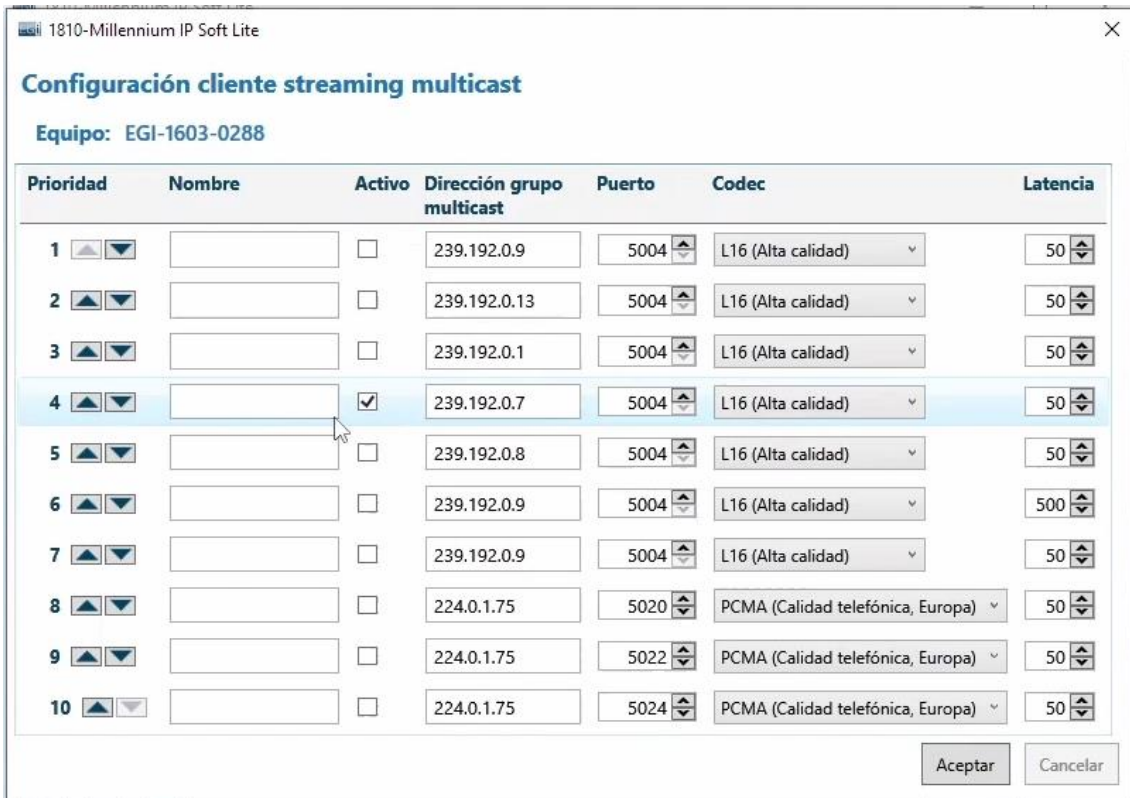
1810-Millennium IP Soft Lite

Configuración cliente streaming multicast

Equipo: EGI-1603-0288

| Prioridad | Nombre | Activo | Dirección grupo multicast | Puerto | Codec | Latencia |
|---|---|---|---|---|---|---|
| 1 | | ☐ | 239.192.0.9 | 5004 | L16 (Alta calidad) | 50 |
| 2 | | ☐ | 239.192.0.13 | 5004 | L16 (Alta calidad) | 50 |
| 3 | | ☐ | 239.192.0.1 | 5004 | L16 (Alta calidad) | 50 |
| 4 | | ☑ | 239.192.0.7 | 5004 | L16 (Alta calidad) | 50 |
| 5 | | ☐ | 239.192.0.8 | 5004 | L16 (Alta calidad) | 50 |
| 6 | | ☐ | 239.192.0.9 | 5004 | L16 (Alta calidad) | 500 |
| 7 | | ☐ | 239.192.0.9 | 5004 | L16 (Alta calidad) | 50 |
| 8 | | ☐ | 224.0.1.75 | 5020 | PCMA (Calidad telefónica, Europa) | 50 |
| 9 | | ☐ | 224.0.1.75 | 5022 | PCMA (Calidad telefónica, Europa) | 50 |
| 10 | | ☐ | 224.0.1.75 | 5024 | PCMA (Calidad telefónica, Europa) | 50 |

Aceptar Cancelar